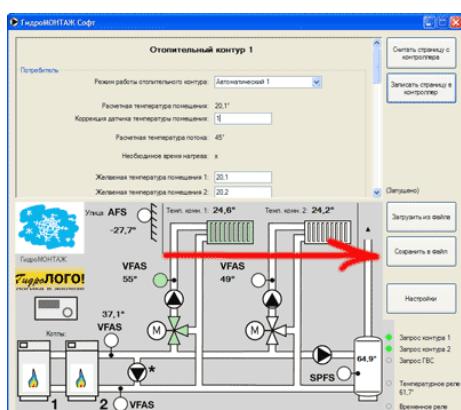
ГидроМОНТАЖ Софт

Отопительный контур 1

Потребитель

Режим работы отопительного контура: Автоматический 1

Расчетная температура помещения: 20,1°

Коррекция датчика температуры помещения: 1

Расчетная температура потока: 45°

Необходимое время нагрева: x

Желаемая температура помещения 1: 20.1

Желаемая температура помещения 2: 20.2

Считать страницу с контроллера

Записать страницу в контроллер

(Запущено)

Загрузить из файла

Сохранить в файл

Настройки

ГидроМОНТАЖ

ГидроЛОГО!

Улица AFS

-27,7°

Темп. комн. 1: 24,6°

Темп. комн. 2: 24,2°

VFAS
55°

VFAS
49°

M

M

37,1°
VFAS

Котлы:

1

2

VFAS

SPFS

64,9°

Запрос контура 1

Запрос контура 2

Запрос ГВС

Температурное реле 61,7°

Временное реле